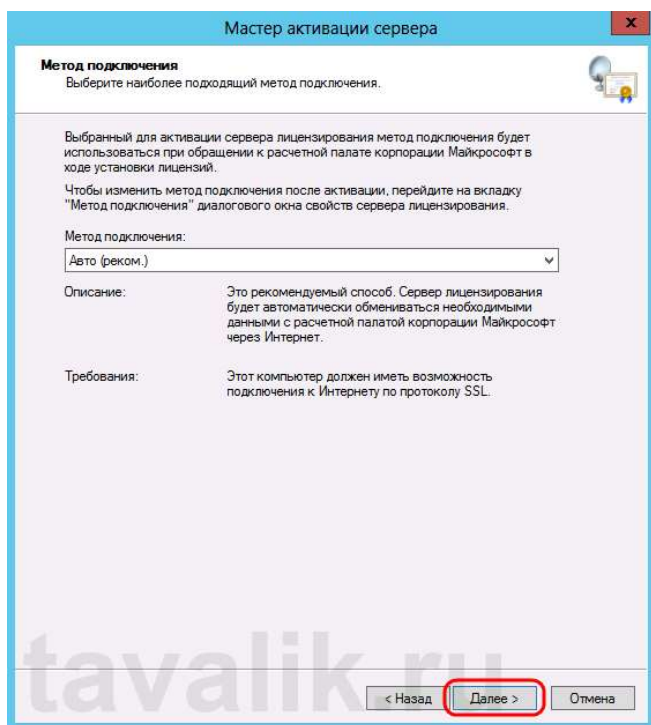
Мастер активации сервера

x

Метод подключения

Выберите наиболее подходящий метод подключения.

Выбранный для активации сервера лицензирования метод подключения будет использоваться при обращении к расчетной палате корпорации Майкрософт в ходе установки лицензий.

Чтобы изменить метод подключения после активации, перейдите на вкладку "Метод подключения" диалогового окна свойств сервера лицензирования.

Метод подключения:

Авто (реком.)

Описание:

Это рекомендуемый способ. Сервер лицензирования будет автоматически обмениваться необходимыми данными с расчетной палатой корпорации Майкрософт через Интернет.

Требования:

Этот компьютер должен иметь возможность подключения к Интернету по протоколу SSL.

tavalik.ru

< Назад

Далее >

Отмена